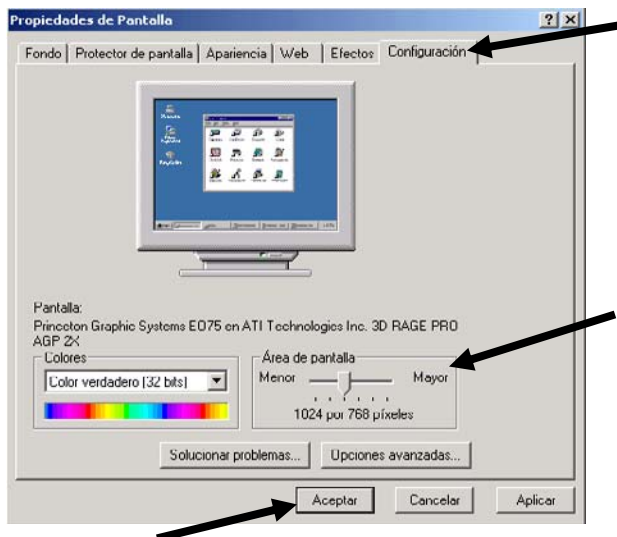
Propiedades de Pantalla

? X

Fondo | Protector de pantalla | Apariencia | Web | Efectos | Configuración

Pantalla:
Princeton Graphic Systems EO75 en ATI Technologies Inc. 3D RAGE PRO AGP 2X

Colores
Color verdadero (32 bits)

Área de pantalla
Menor
Mayor
1024 por 768 píxeles

Solucionar problemas...
Opciones avanzadas...

Aceptar
Cancelar
Aplicar